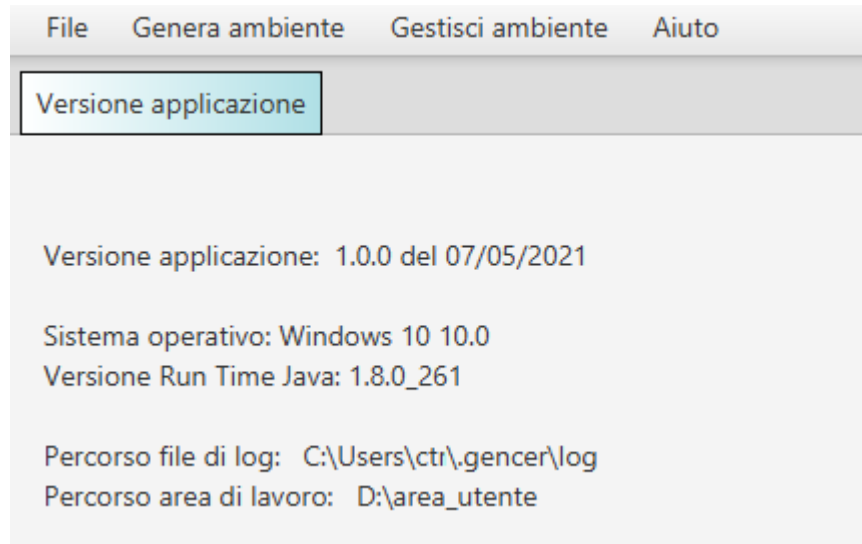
File Genera ambiente Gestisci ambiente Aiuto

Versione applicazione

Versione applicazione: 1.0.0 del 07/05/2021

Sistema operativo: Windows 10 10.0
Versione Run Time Java: 1.8.0_261

Percorso file di log: C:\Users\ctr\.gencer\log
Percorso area di lavoro: D:\area_utente